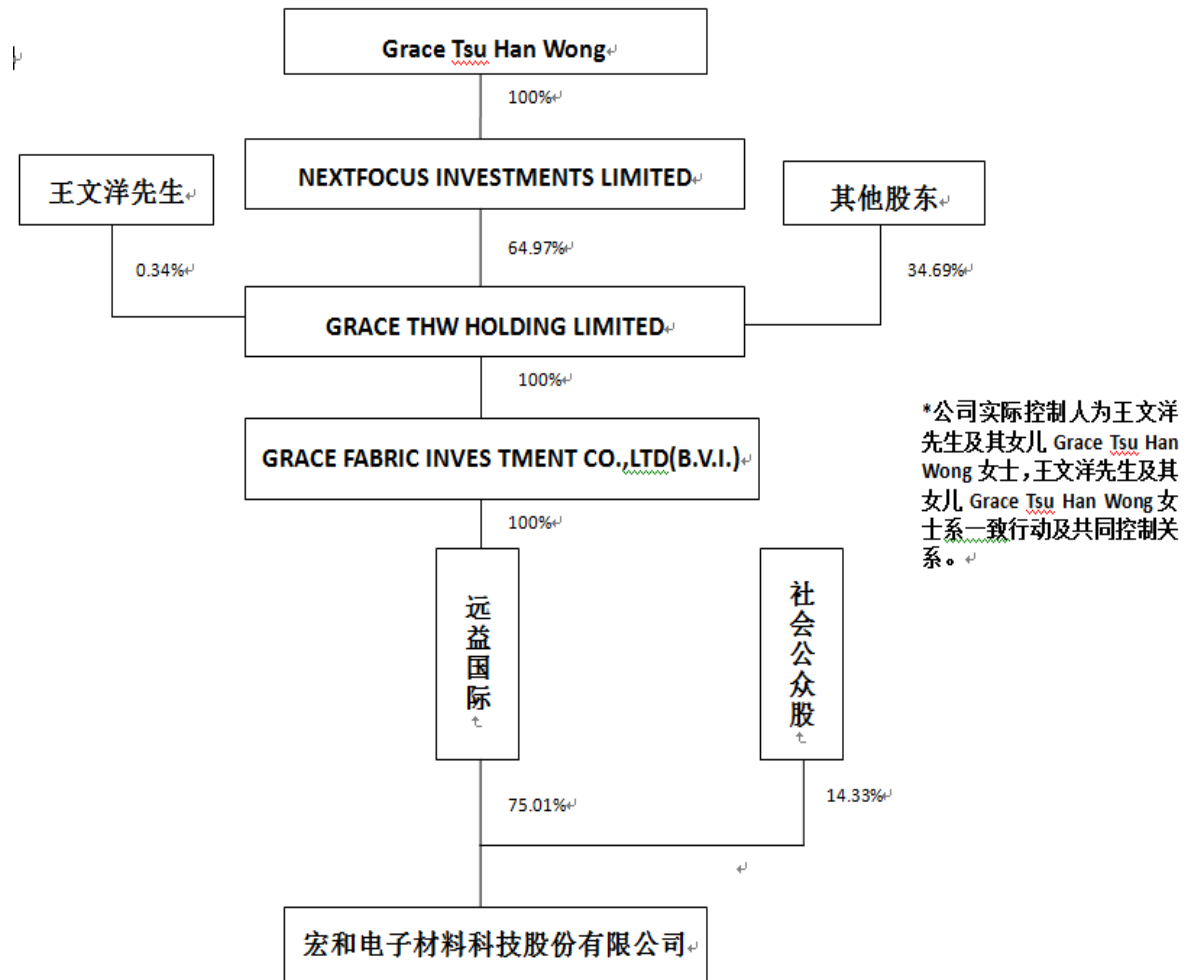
Grace Tsu Han Wong

100%

王文洋先生

NEXTFOCUS INVESTMENTS LIMITED

其他股东

64.97%

0.34%

34.69%

GRACE THW HOLDING LIMITED

100%

GRACE FABRIC INVES TMENT CO.,LTD(B.V.I.)

*公司实际控制人为王文洋先生及其女儿 Grace Tsu Han Wong 女士，王文洋先生及其女儿 Grace Tsu Han Wong 女士系一致行动及共同控制关系。

100%

远益国际

社会公众股

75.01%

14.33%

宏和电子材料科技股份有限公司